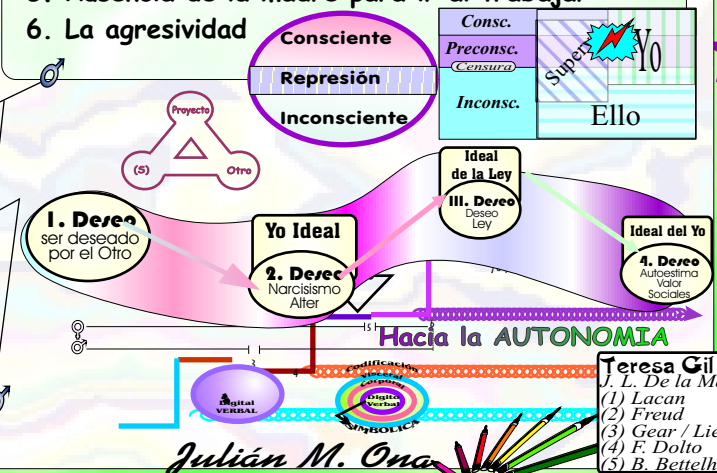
5. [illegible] de la madre para ir al trabajo.
6. La agresividad

Consciente
Represión
Inconsciente

Consc.
Preconsc.
Censura
Inconsc.
Super
Yo
Ello

Proyecto
(S)
Otro

Ideal de la Ley
III. Deseo
Deseo
Ley

1. Deseo
ser deseado por el Otro

Yo Ideal
2. Deseo
Narcisismo
Alter

Ideal del Yo
4. Deseo
Autoestima
Valor
Sociales

Hacia la AUTONOMIA

1
3
4
5

Digital
VERBAL

Codificación
Corporal
Digito
Verbal
SIMBÓLICA

Teresa Gil
J. L. De la M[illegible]
(1) Lacan
(2) Freud
(3) Gear / Lie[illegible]
(4) F. Dolto
(5) B. Bettelh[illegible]

Julián M. Ona